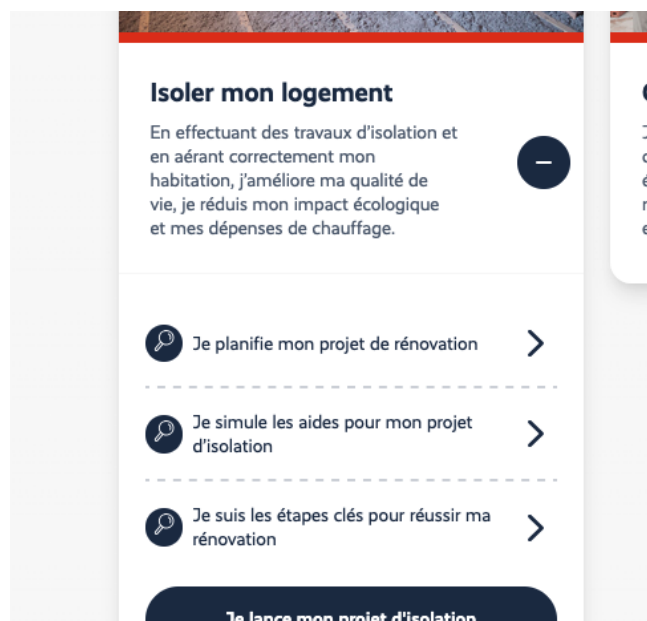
Isoler mon logement

En effectuant des travaux d'isolation et en aérant correctement mon habitation, j'améliore ma qualité de vie, je réduis mon impact écologique et mes dépenses de chauffage.

Je planifie mon projet de rénovation

Je simule les aides pour mon projet d'isolation

Je suis les étapes clés pour réussir ma rénovation

Je lance mon projet d'isolation